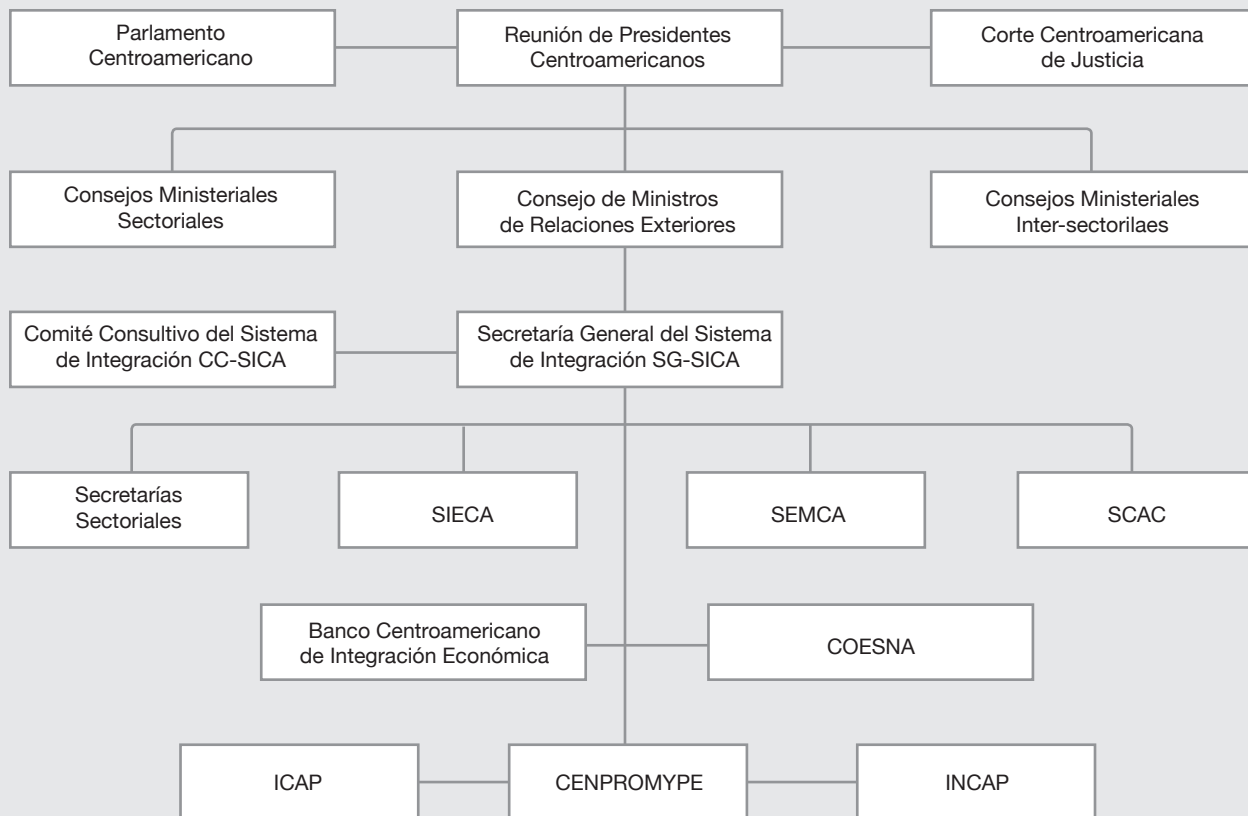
Parlamento Centroamericano

Reunión de Presidentes Centroamericanos

Corte Centroamericana de Justicia

Consejos Ministeriales Sectoriales

Consejo de Ministros de Relaciones Exteriores

Consejos Ministeriales Inter-sectorilaes

Comité Consultivo del Sistema de Integración CC-SICA

Secretaría General del Sistema de Integración SG-SICA

Secretarías Sectoriales

SIECA

SEMCA

SCAC

Banco Centroamericano de Integración Económica

COESNA

ICAP

CENPROMYPE

INCAP